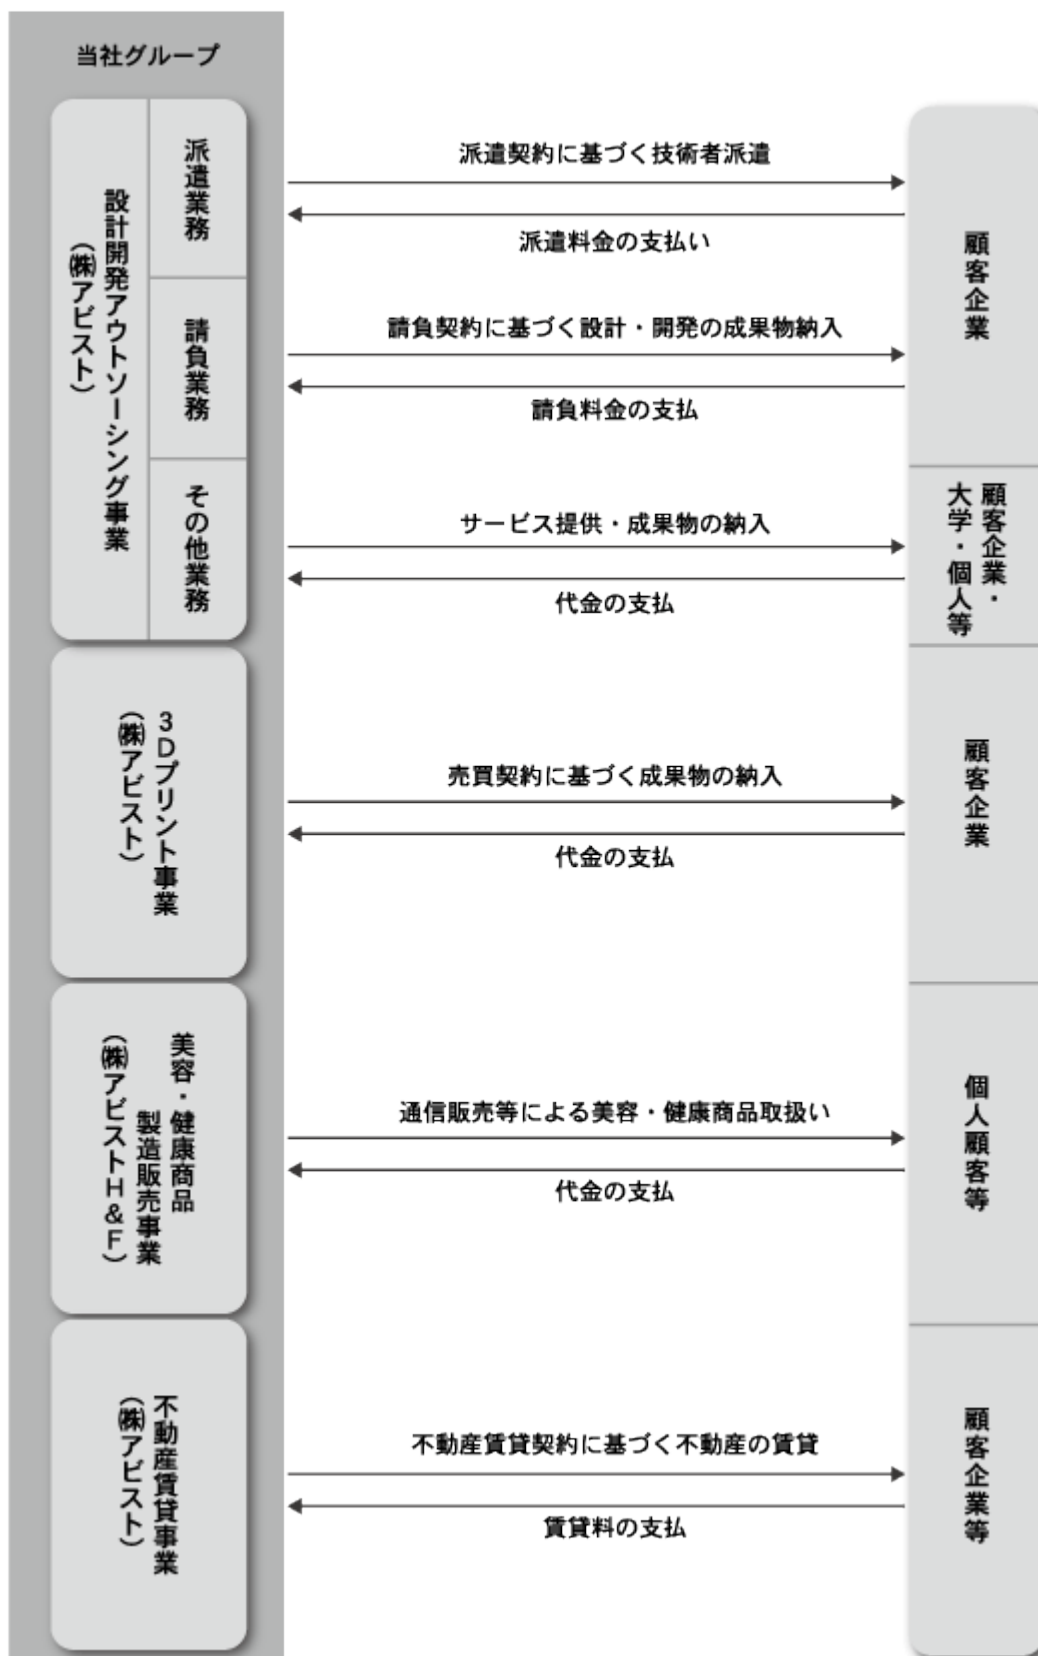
当社グループ

設計開発アウトソーシング事業
(株)アビスト

派遣業務

請負業務

その他業務

派遣契約に基づく技術者派遣

派遣料金の支払い

請負契約に基づく設計・開発の成果物納入

請負料金の支払

サービス提供・成果物の納入

代金の支払

顧客企業

顧客企業・大学・個人等

3Dプリント事業
(株)アビスト

売買契約に基づく成果物の納入

代金の支払

顧客企業

美容・健康商品製造販売事業
(株)アビストH&F

通信販売等による美容・健康商品取扱い

代金の支払

個人顧客等

不動産賃貸事業
(株)アビスト

不動産賃貸契約に基づく不動産の賃貸

賃貸料の支払

顧客企業等